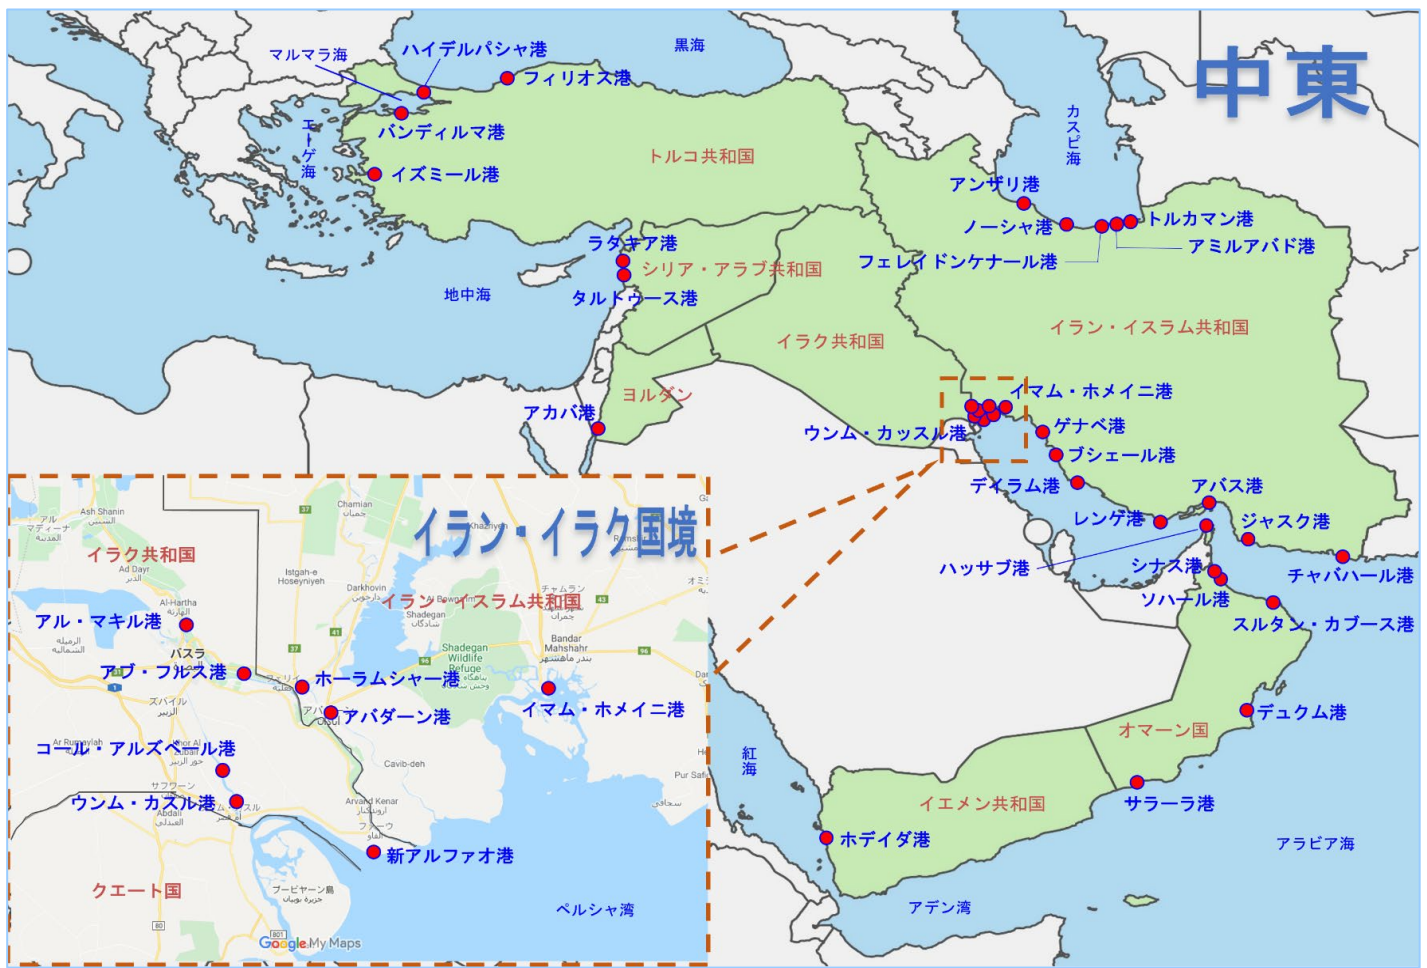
中東

マルマラ海
ハイデルパシャ港
黒海
フィリオス港
エーゲ海
バンディルマ港
イズミール港
トルコ共和国
カスピ海
アンザリ港
ノーシャ港
トルカマン港
アミルアバド港
フェレイドンケナール港
ラタキア港
シリア・アラブ共和国
タルトゥース港
地中海
イラク共和国
イラン・イスラム共和国
ヨルダン
アカバ港
イマム・ホメイニ港
ウンム・カッスル港
ゲナベ港
ブシェール港
ディラム港
アバス港
レンゲ港
ジャスク港
ハッサブ港
シナス港
チャバハール港
ソハール港
スルタン・カブース港
デュクム港
オマーン国
紅海
イエメン共和国
サラーラ港
ホデイダ港
アラビア海
アデン湾

イラン・イラク国境
Ash Shanin
イラク共和国
Ad Dayr
Chamian
Istgah-e Hoseyniyeh
Darkhovin
イラン・イスラム共和国
Shadegan
Bandar Mahshahr
Al-Hartha
アル・マキル港
バスラ
アブ・フルス港
ホーラムシャー港
アバダーン港
Shadegan Wildlife Refuge
イマム・ホメイニ港
ズバイル
コール・アルズベール港
サフワーン
ウンム・カスル港
Abdali
Cavib-deh
Arvand Kenar
Pur Safi
新アルファオ港
クエート国
ブービヤーン島
ペルシャ湾
Google My Maps